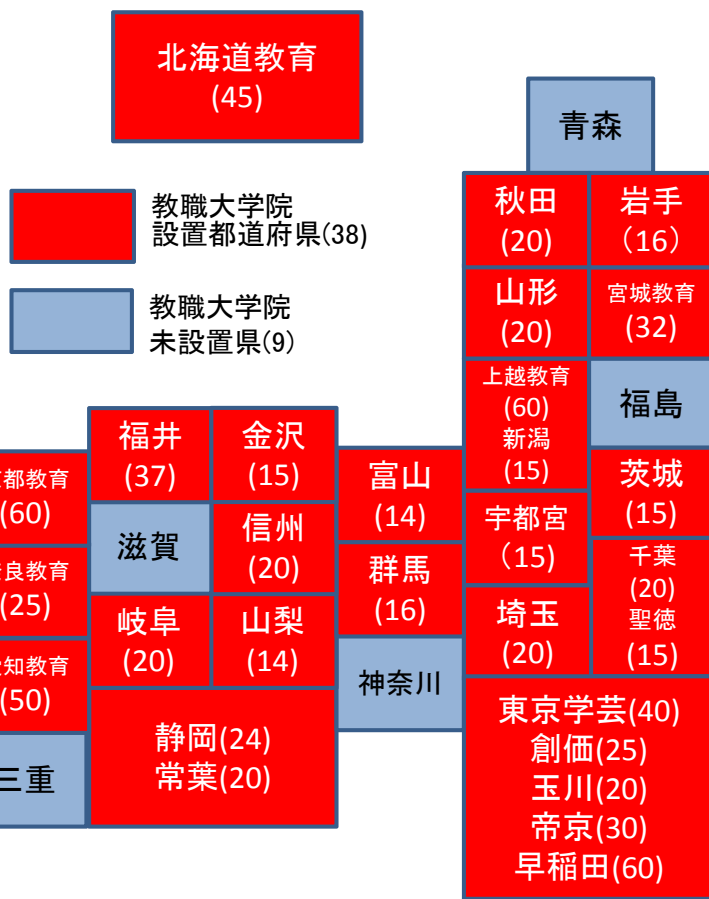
北海道教育
(45)

青森

教職大学院
設置都道府県(38)

教職大学院
未設置県(9)

秋田
(20)

岩手
(16)

山形
(20)

宮城教育
(32)

上越教育
(60)
新潟
(15)

福島

福井
(37)

金沢
(15)

富山
(14)

茨城
(15)

都教育
(60)

滋賀

信州
(20)

宇都宮
(15)

千葉
(20)
聖徳
(15)

良教育
(25)

群馬
(16)

岐阜
(20)

山梨
(14)

埼玉
(20)

知教育
(50)

神奈川

東京学芸(40)
創価(25)
玉川(20)
帝京(30)
早稲田(60)

静岡(24)
常葉(20)

三重